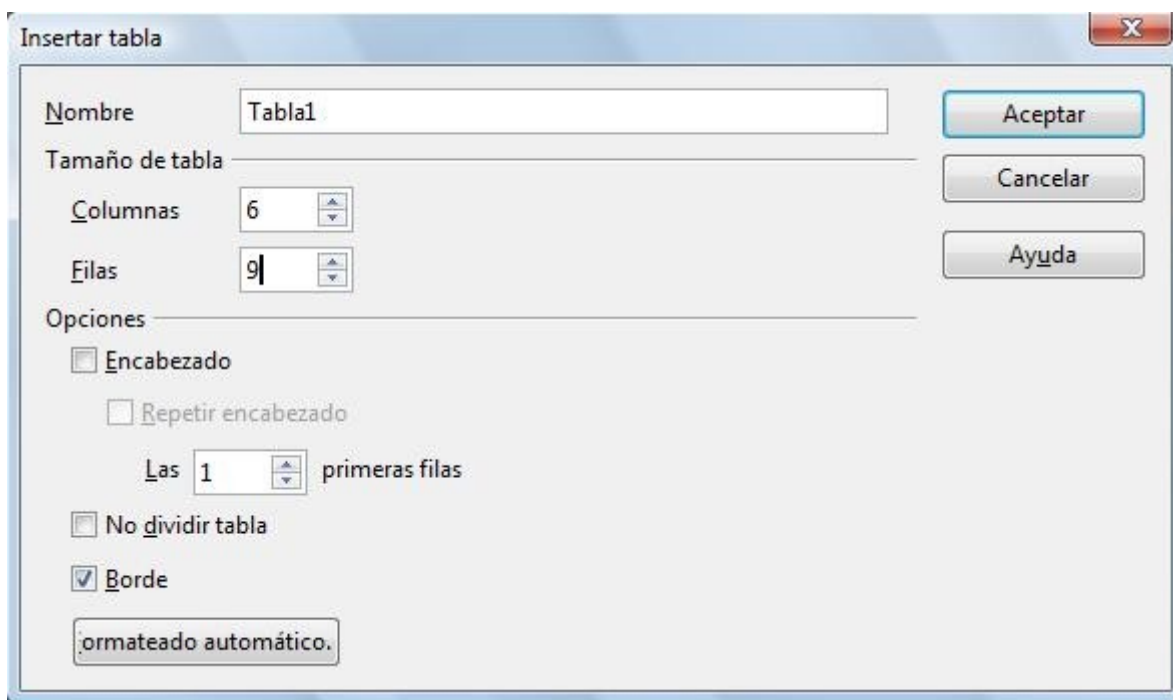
Insertar tabla

Nombre Tabla1

Aceptar

Tamaño de tabla

Cancelar

Columnas 6

Filas 9

Ayuda

Opciones

Encabezado

Repetir encabezado

Las 1 primeras filas

No dividir tabla

Borde

ormateado automático.